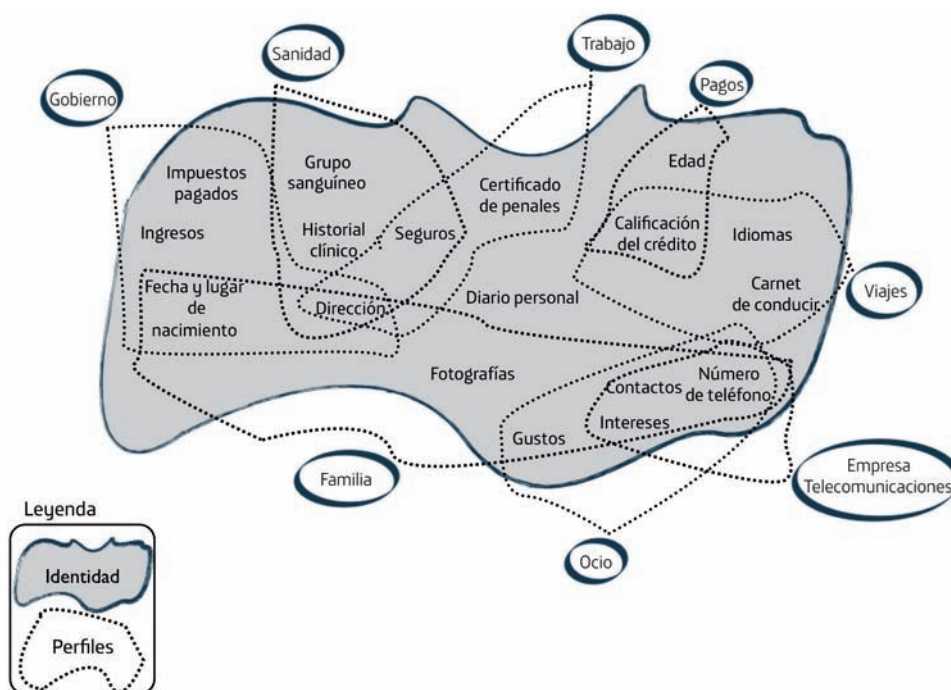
Sanidad

Trabajo

Gobierno

Pagos

Impuestos pagados

Grupo sanguíneo

Certificado de penales

Edad

Ingresos

Historial clínico

Seguros

Calificación del crédito

Idiomas

Fecha y lugar de nacimiento

Dirección

Diario personal

Carnet de conducir

Viajes

Fotografías

Contactos

Número de teléfono

Intereses

Gustos

Familia

Empresa Telecomunicaciones

Ocio

Leyenda

Identidad

Perfiles